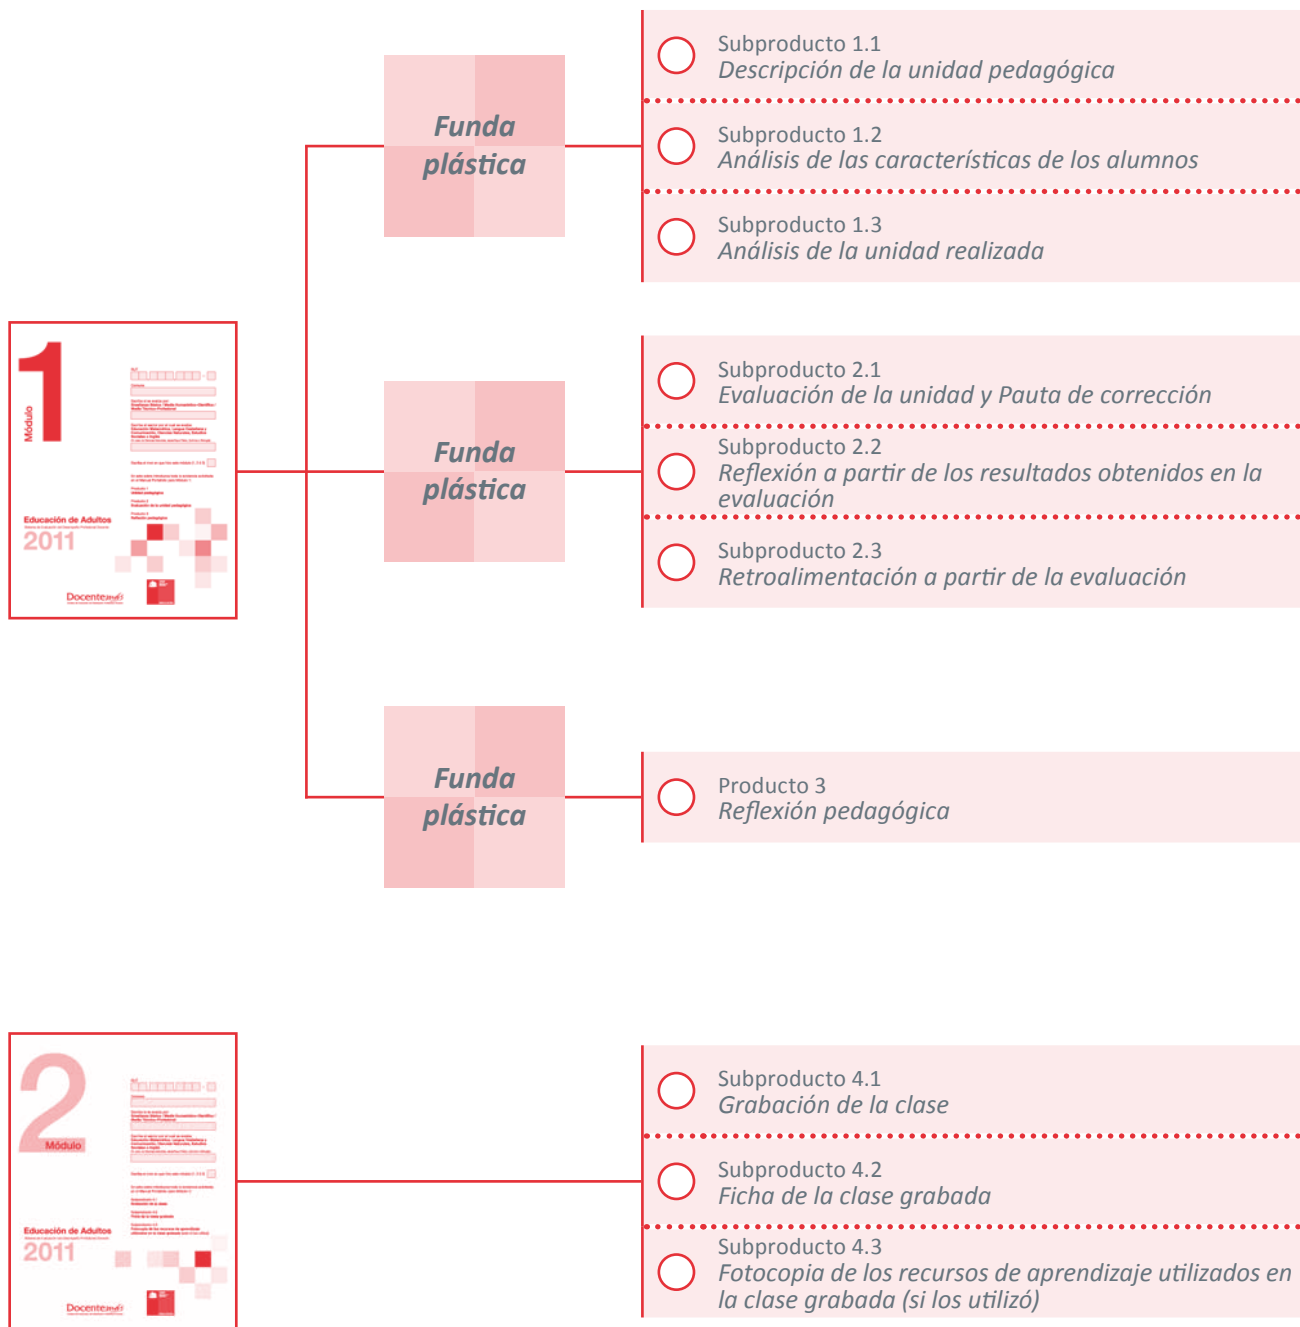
1
Módulo
Educación de Adultos
2011
Docentemás

Funda plástica

Subproducto 1.1
Descripción de la unidad pedagógica

Subproducto 1.2
Análisis de las características de los alumnos

Subproducto 1.3
Análisis de la unidad realizada

Funda plástica

Subproducto 2.1
Evaluación de la unidad y Pauta de corrección

Subproducto 2.2
Reflexión a partir de los resultados obtenidos en la evaluación

Subproducto 2.3
Retroalimentación a partir de la evaluación

Funda plástica

Producto 3
Reflexión pedagógica

2
Módulo
Educación de Adultos
2011
Docentemás

Subproducto 4.1
Grabación de la clase

Subproducto 4.2
Ficha de la clase grabada

Subproducto 4.3
Fotocopia de los recursos de aprendizaje utilizados en la clase grabada (si los utilizó)